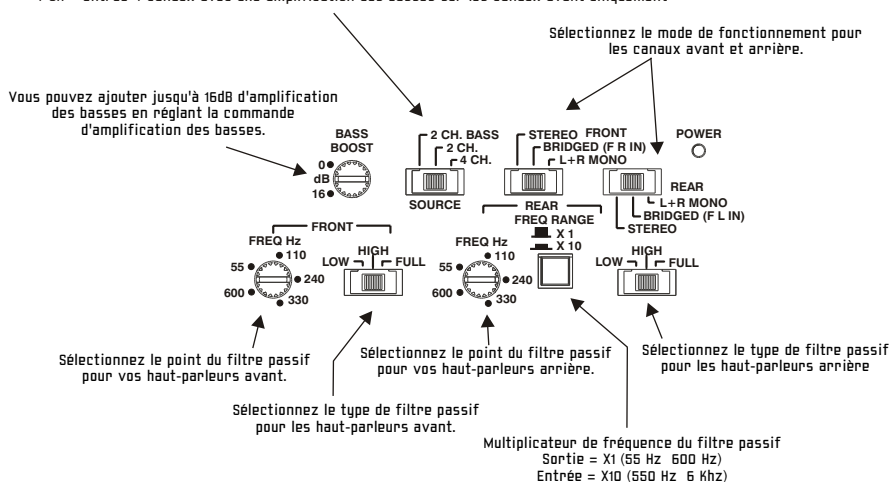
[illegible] entrée 4 canaux avec amplification des basses sur les canaux avant uniquement

Sélectionnez le mode de fonctionnement pour les canaux avant et arrière.

Vous pouvez ajouter jusqu'à 16dB d'amplification des basses en réglant la commande d'amplification des basses.

BASS BOOST
0
dB
16

2 CH. BASS
2 CH.
4 CH.
SOURCE

STEREO
FRONT
BRIDGED (F R IN)
L+R MONO

POWER

REAR
L+R MONO
BRIDGED (F L IN)
STEREO

FRONT
FREQ Hz
55
110
240
600
330

HIGH
LOW
FULL

REAR
FREQ RANGE
X 1
X 10

FREQ Hz
55
110
240
600
330

HIGH
LOW
FULL

Sélectionnez le point du filtre passif pour vos haut-parleurs avant.

Sélectionnez le point du filtre passif pour vos haut-parleurs arrière.

Sélectionnez le type de filtre passif pour les haut-parleurs arrière

Sélectionnez le type de filtre passif pour les haut-parleurs avant.

Multiplicateur de fréquence du filtre passif
Sortie = X1 (55 Hz 600 Hz)
Entrée = X10 (550 Hz 6 Khz)